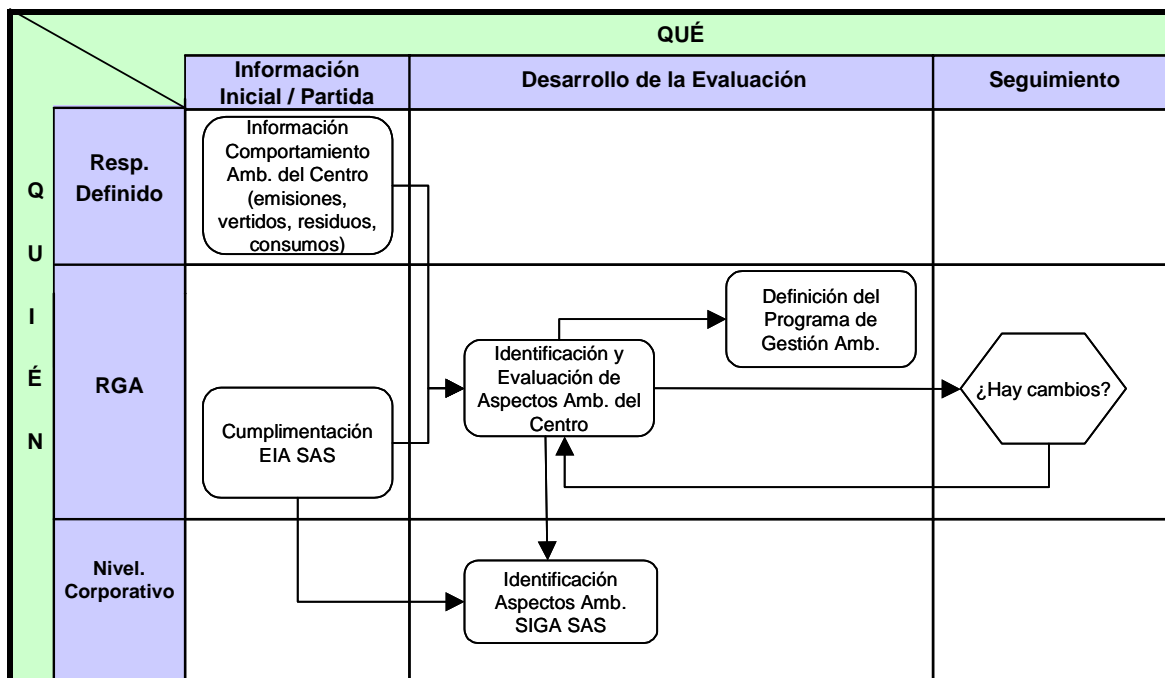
QUÉ

Información Inicial / Partida

Desarrollo de la Evaluación

Seguimiento

Q U I É N

Resp. Definido

Información Comportamiento Amb. del Centro (emisiones, vertidos, residuos, consumos)

RGA

Definición del Programa de Gestión Amb.

Identificación y Evaluación de Aspectos Amb. del Centro

¿Hay cambios?

Cumplimentación EIA SAS

Nivel. Corporativo

Identificación Aspectos Amb. SIGA SAS